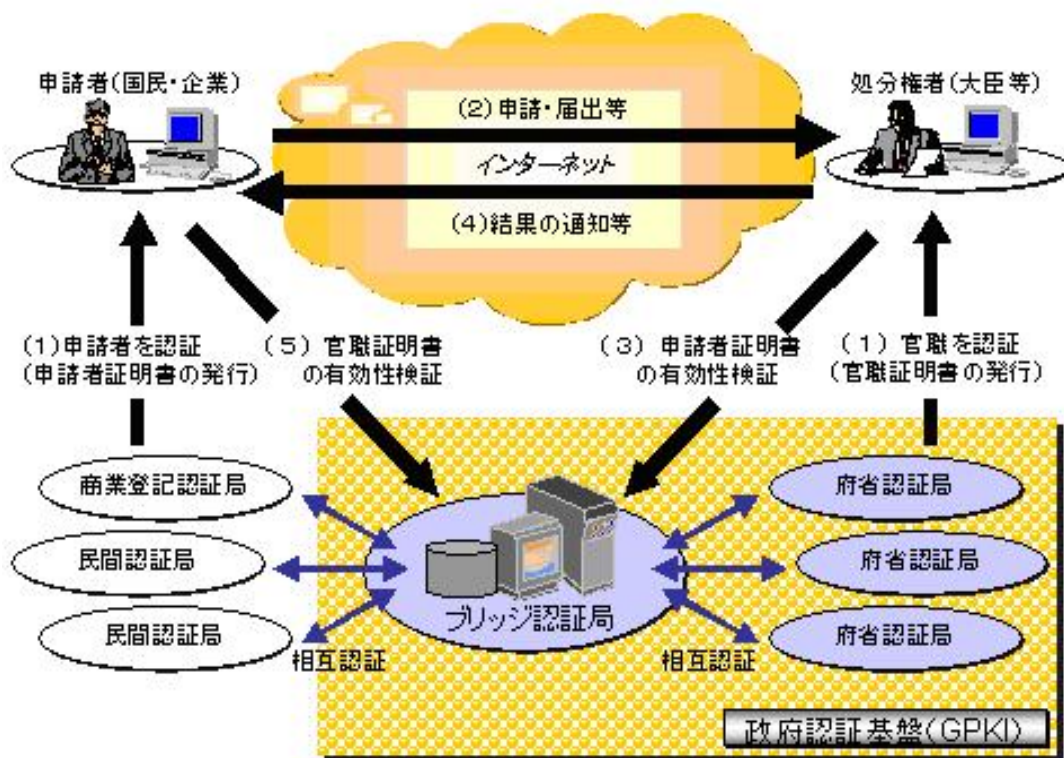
申請者(国民・企業)

(2) 申請・届出等

インターネット

(4)結果の通知等

処分権者(大臣等)

(1)申請者を認証
(申請者証明書の発行)

(5) 官職証明書
の有効性検証

(3) 申請者証明書
の有効性検証

(1) 官職を認証
(官職証明書の発行)

商業登記認証局

民間認証局

民間認証局

ブリッジ認証局

府省認証局

府省認証局

府省認証局

相互認証

相互認証

政府認証基盤(GPKI)